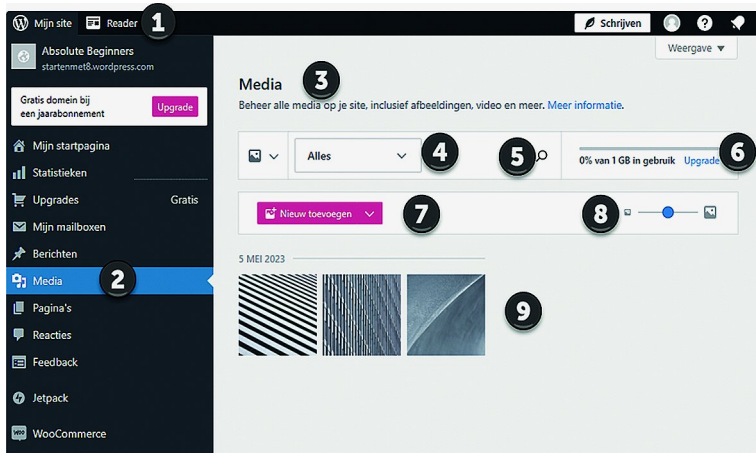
Mijn site Reader 1 Schrijven

Absolute Beginners
startenmet8.wordpress.com

Gratis domein bij een jaarabonnement Upgrade

Mijn startpagina
Statistieken
Upgrades Gratis
Mijn mailboxen
Berichten
Media 2
Pagina's
Reacties
Feedback
Jetpack
WooCommerce

Weergave ▼

Media 3
Beheer alle media op je site, inclusief afbeeldingen, video en meer. Meer informatie.

Alles 4 5 0% van 1 GB in gebruik Upgrade 6

Nieuw toevoegen 7 8

5 MEI 2023

9